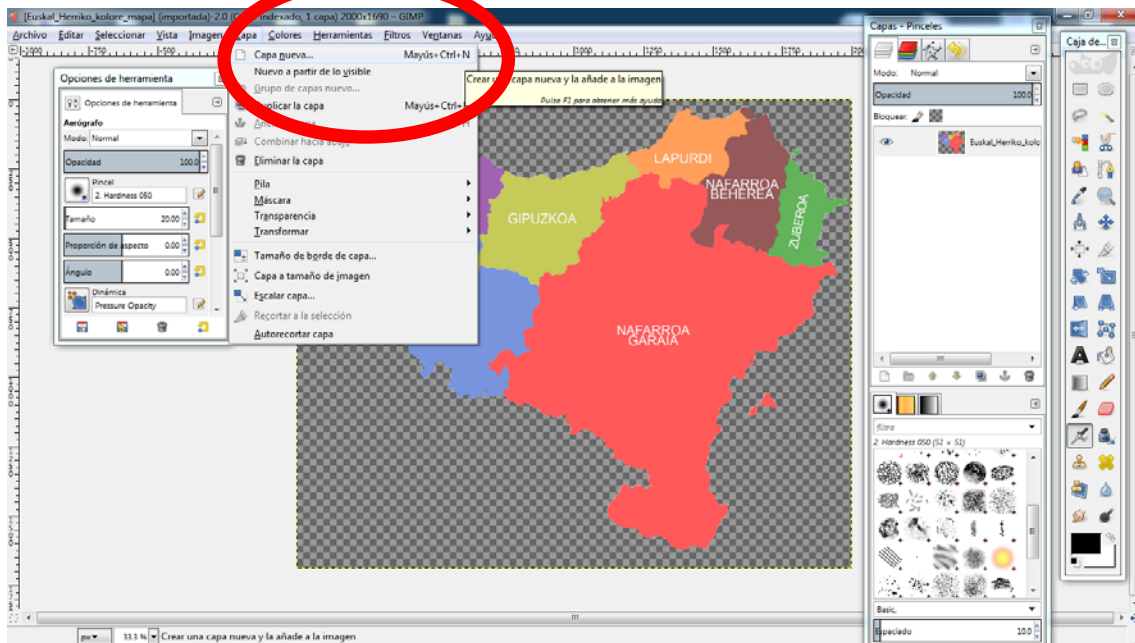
[Euskal_Herriko_kolore_mapa] (importada)-2.0 ([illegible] indexado, 1 capa) 2000x1690 – GIMP

Archivo Editar Seleccionar Vista Imagen Capa Colores Herramientas Filtros Ventanas Ayuda

Opciones de herramienta
Opciones de herramienta
Aerógrafo
Modo: Normal
Opacidad 100,0
Pincel
2. Hardness 050
Tamaño 20,00
Proporción de aspecto 0,00
Ángulo 0,00
Dinámica
Pressure Opacity

Capa nueva... Mayús+Ctrl+N
Nuevo a partir de lo visible
Grupo de capas nuevo...
Duplicar la capa Mayús+Ctrl+D
Anclar la capa
Combinar hacia abajo
Eliminar la capa
Pila
Máscara
Transparencia
Transformar
Tamaño de borde de capa...
Capa a tamaño de imagen
Escalar capa...
Recortar a la selección
Autorecortar capa

Crear una capa nueva y la añade a la imagen
Pulse F1 para obtener más ayuda

LAPURDI
NAFARROA BEHEREA
ZUBEROA
GIPUZKOA
NAFARROA GARAIA

Capas - Pinceles
Modo: Normal
Opacidad 100,0
Bloquear:
Euskal_Herriko_kolo

filtro
2. Hardness 050 (51 × 51)
Basic.
Espaciado 10,0

Caja de...

px 33,3 % Crear una capa nueva y la añade a la imagen